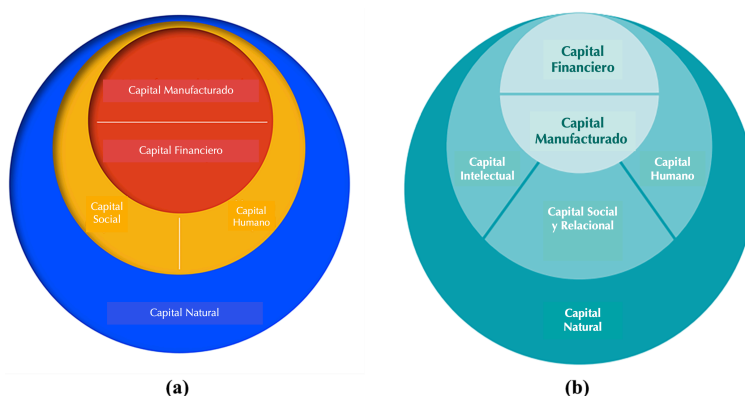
Capital Manufacturado

Capital Financiero

Capital Social

Capital Humano

Capital Natural

(a)

Capital Financiero

Capital Manufacturado

Capital Intelectual

Capital Humano

Capital Social y Relacional

Capital Natural

(b)